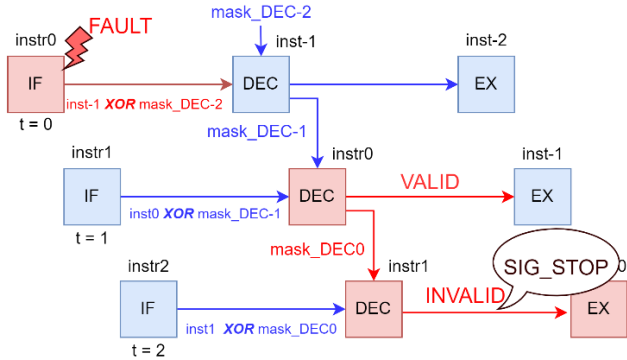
instr0

FAULT

mask_DEC-2

inst-1

inst-2

IF

DEC

EX

inst-1 XOR mask_DEC-2

t = 0

mask_DEC-1

instr1

instr0

inst-1

IF

DEC

VALID

EX

inst0 XOR mask_DEC-1

t = 1

mask_DEC0

instr2

instr1

SIG_STOP

0

IF

DEC

INVALID

EX

inst1 XOR mask_DEC0

t = 2